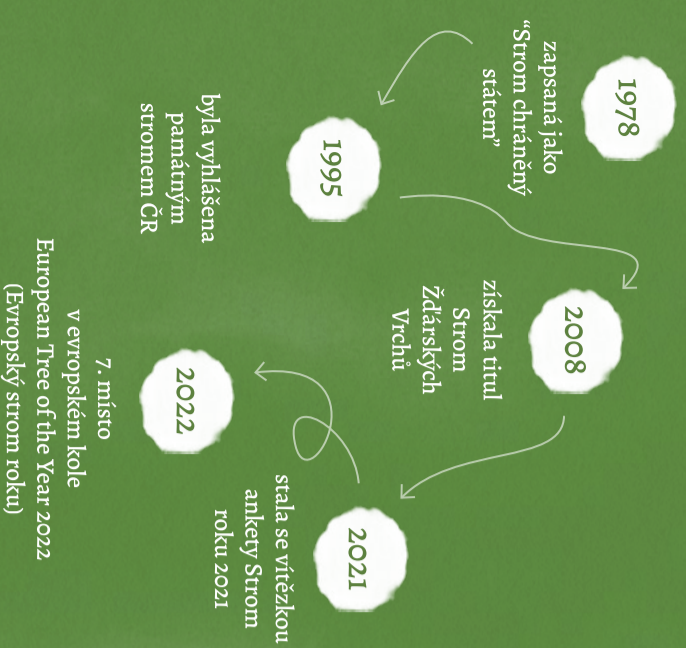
1978
zapsaná jako "Strom chráněný státem"

1995
byla vyhlášena památným stromem ČR

2008
získala titul Strom Žďárských Vrchů

2021
stala se vítězkou ankety Strom roku 2021

2022
7. místo v evropském kole European Tree of the Year 2022 (Evropský strom roku)